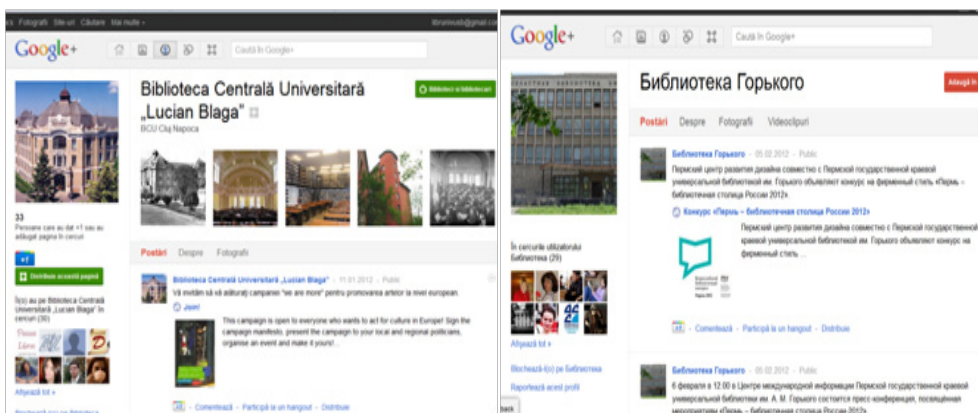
...ics Fotografii Site-uri Căutare Mai multe ▾ librariusvb@gmail.com

Google+

Caută în Google+

Biblioteca Centrală Universitară „Lucian Blaga"

BCU Cluj Napoca

Biblioteci și bibliotecari

33
Persoane care au dat +1 sau au adăugat pagina în cercuri

+1

Distribuie această pagină

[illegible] au pe Biblioteca Centrală Universitară „Lucian Blaga" în cercuri (30)

Afișează tot ▸

Postări Despre Fotografii

Biblioteca Centrală Universitară „Lucian Blaga" - 11.01.2012 - Public

Vă invităm să vă alăturați campaniei "we are more" pentru promovarea artelor la nivel european.

Join!

This campaign is open to everyone who wants to act for culture in Europe! Sign the campaign manifesto, present the campaign to your local and regional politicians, organise an event and make it yours!...

+1 - Comentează - Participă la un hangout - Distribuie

Google+

Caută în Google+

Библиотека Горького

Adaugă în

Postări Despre Fotografii Videoclipuri

Библиотека Горького - 05.02.2012 - Public

Пермский центр развития дизайна совместно с Пермской государственной краевой универсальной библиотекой им. Горького объявляют конкурс на фирменный стиль «Пермь - библиотечная столица России 2012».

Конкурс «Пермь – библиотечная столица России 2012»

Пермский центр развития дизайна совместно с Пермской государственной краевой универсальной библиотекой им. Горького объявляют конкурс на фирменный стиль ...

+1 - Comentează - Participă la un hangout - Distribuie

În cercurile utilizatorilor Библиотека (29)

Afișează tot ▸

Blochează-l(o) pe Библиотека

Raportează acest profil

Библиотека Горького - 05.02.2012 - Public

6 февраля в 12.00 в Центре международной информации Пермской государственной краевой универсальной библиотеки им. А. М. Горького состоится пресс-конференция, посвящённая мероприятию «Пермь – библиотечная столица России 2012».

Back